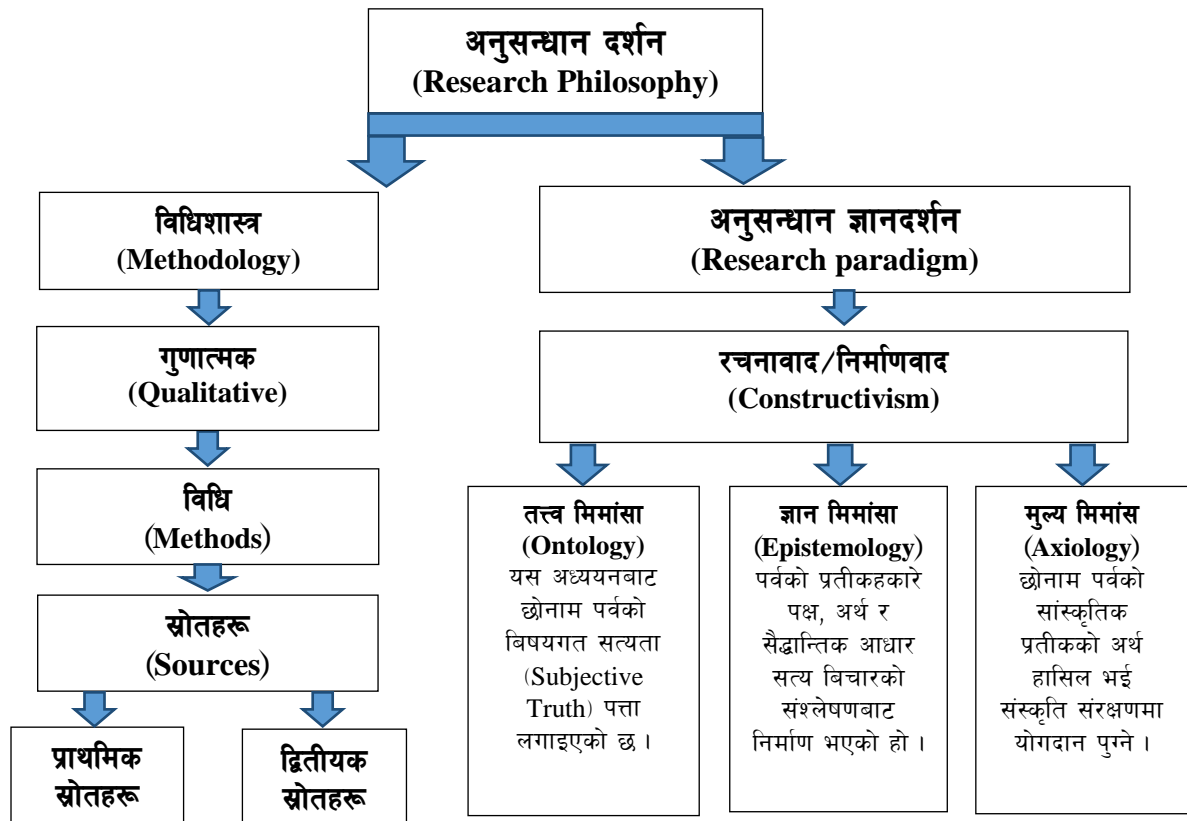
अनुसन्धान दर्शन
(Research Philosophy)

विधिशास्त्र
(Methodology)

गुणात्मक
(Qualitative)

विधि
(Methods)

स्रोतहरू
(Sources)

प्राथमिक स्रोतहरू

द्वितीयक स्रोतहरू

अनुसन्धान ज्ञानदर्शन
(Research paradigm)

रचनावाद/निर्माणवाद
(Constructivism)

तत्त्व मिमांसा
(Ontology)
यस अध्ययनबाट छोनाम पर्वको विषयगत सत्यता (Subjective Truth) पत्ता लगाइएको छ ।

ज्ञान मिमांसा
(Epistemology)
पर्वको प्रतीकहकारे पक्ष, अर्थ र सैद्धान्तिक आधार सत्य बिचारको संश्लेषणबाट निर्माण भएको हो ।

मुल्य मिमांस
(Axiology)
छोनाम पर्वको सांस्कृतिक प्रतीकको अर्थ हासिल भई संस्कृति संरक्षणमा योगदान पुग्ने ।